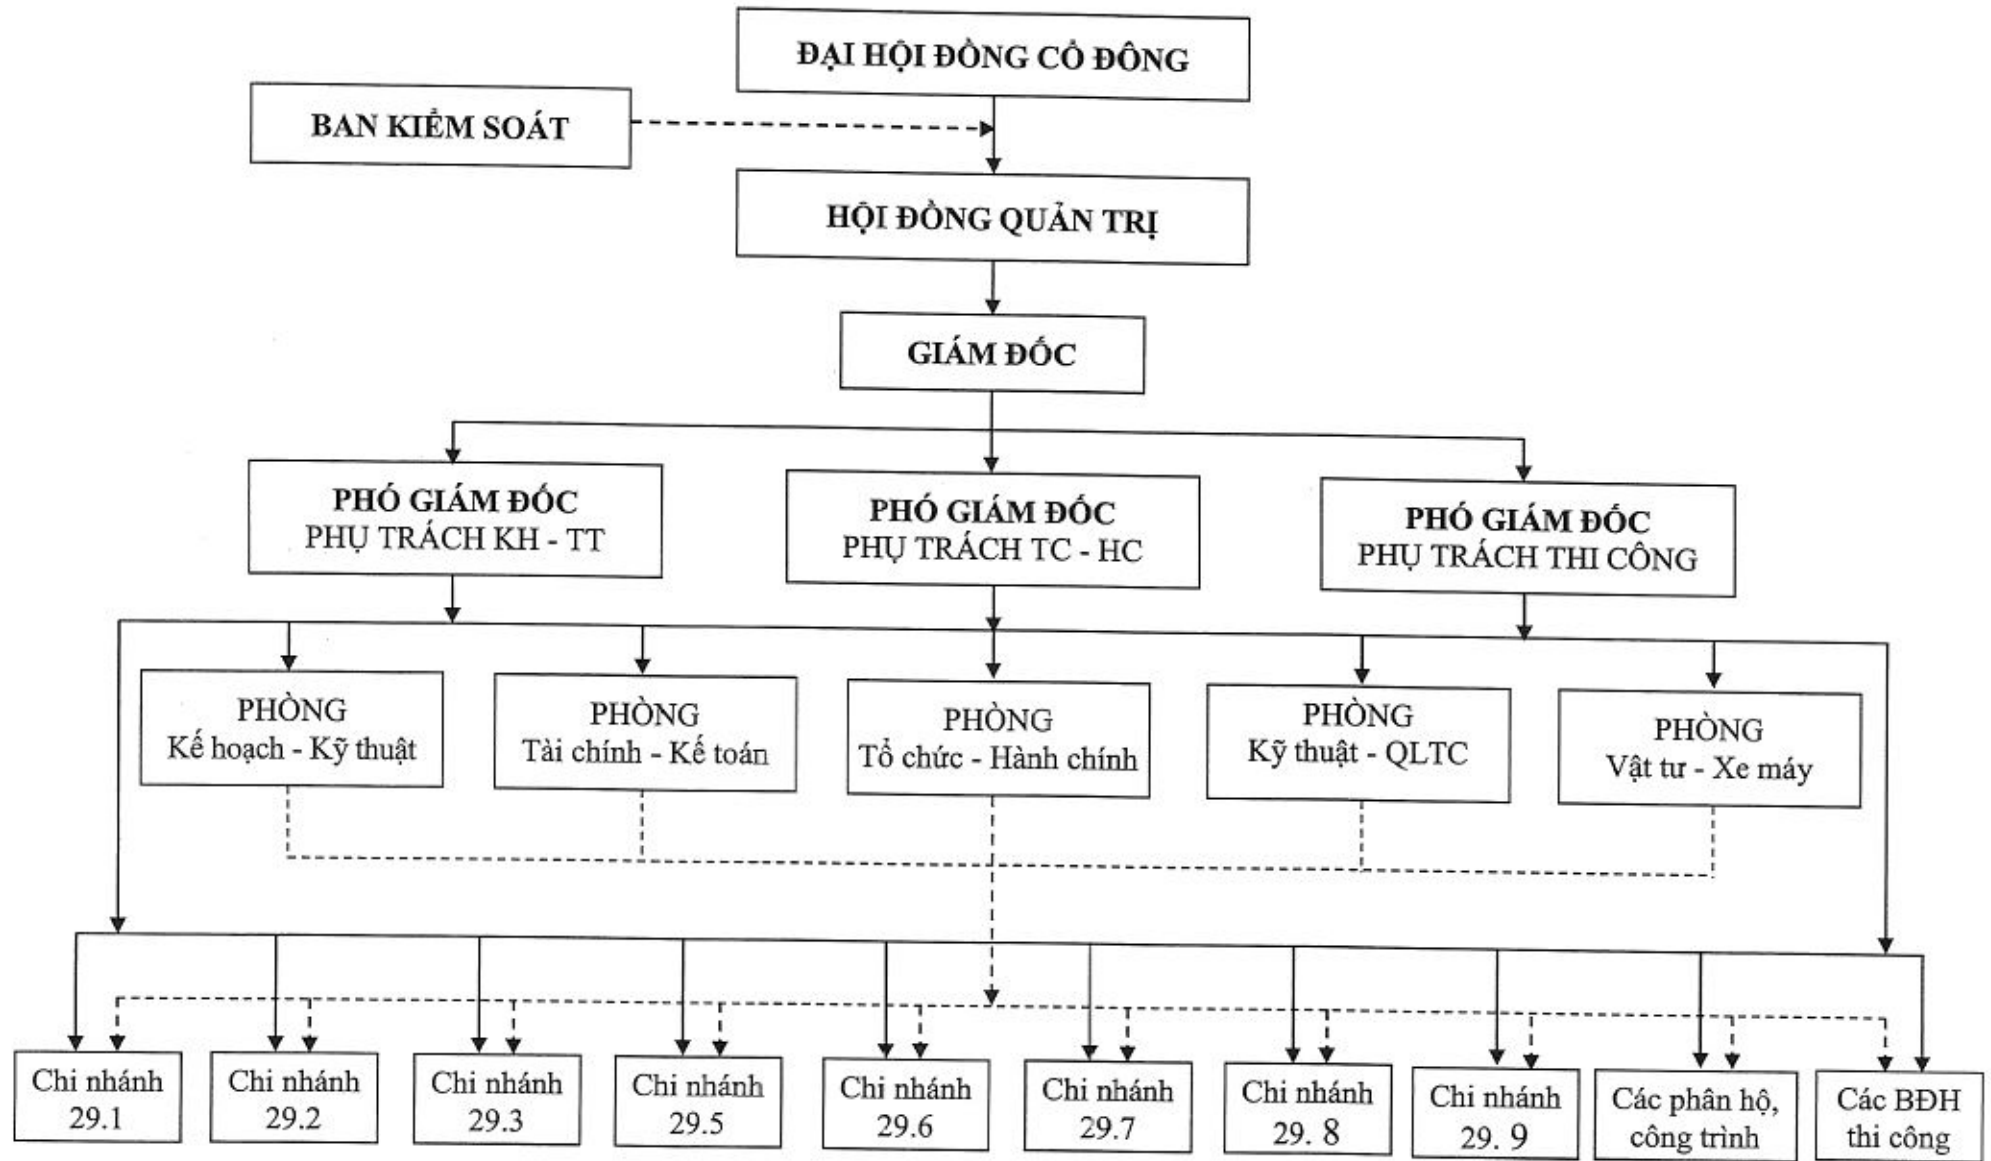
ĐẠI HỘI ĐỒNG CỔ ĐÔNG

BAN KIỂM SOÁT

HỘI ĐỒNG QUẢN TRỊ

GIÁM ĐỐC

PHÓ GIÁM ĐỐC
PHỤ TRÁCH KH - TT

PHÓ GIÁM ĐỐC
PHỤ TRÁCH TC - HC

PHÓ GIÁM ĐỐC
PHỤ TRÁCH THI CÔNG

PHÒNG
Kế hoạch - Kỹ thuật

PHÒNG
Tài chính - Kế toán

PHÒNG
Tổ chức - Hành chính

PHÒNG
Kỹ thuật - QLTC

PHÒNG
Vật tư - Xe máy

Chi nhánh 29.1

Chi nhánh 29.2

Chi nhánh 29.3

Chi nhánh 29.5

Chi nhánh 29.6

Chi nhánh 29.7

Chi nhánh 29. 8

Chi nhánh 29. 9

Các phân hộ, công trình

Các BĐH thi công